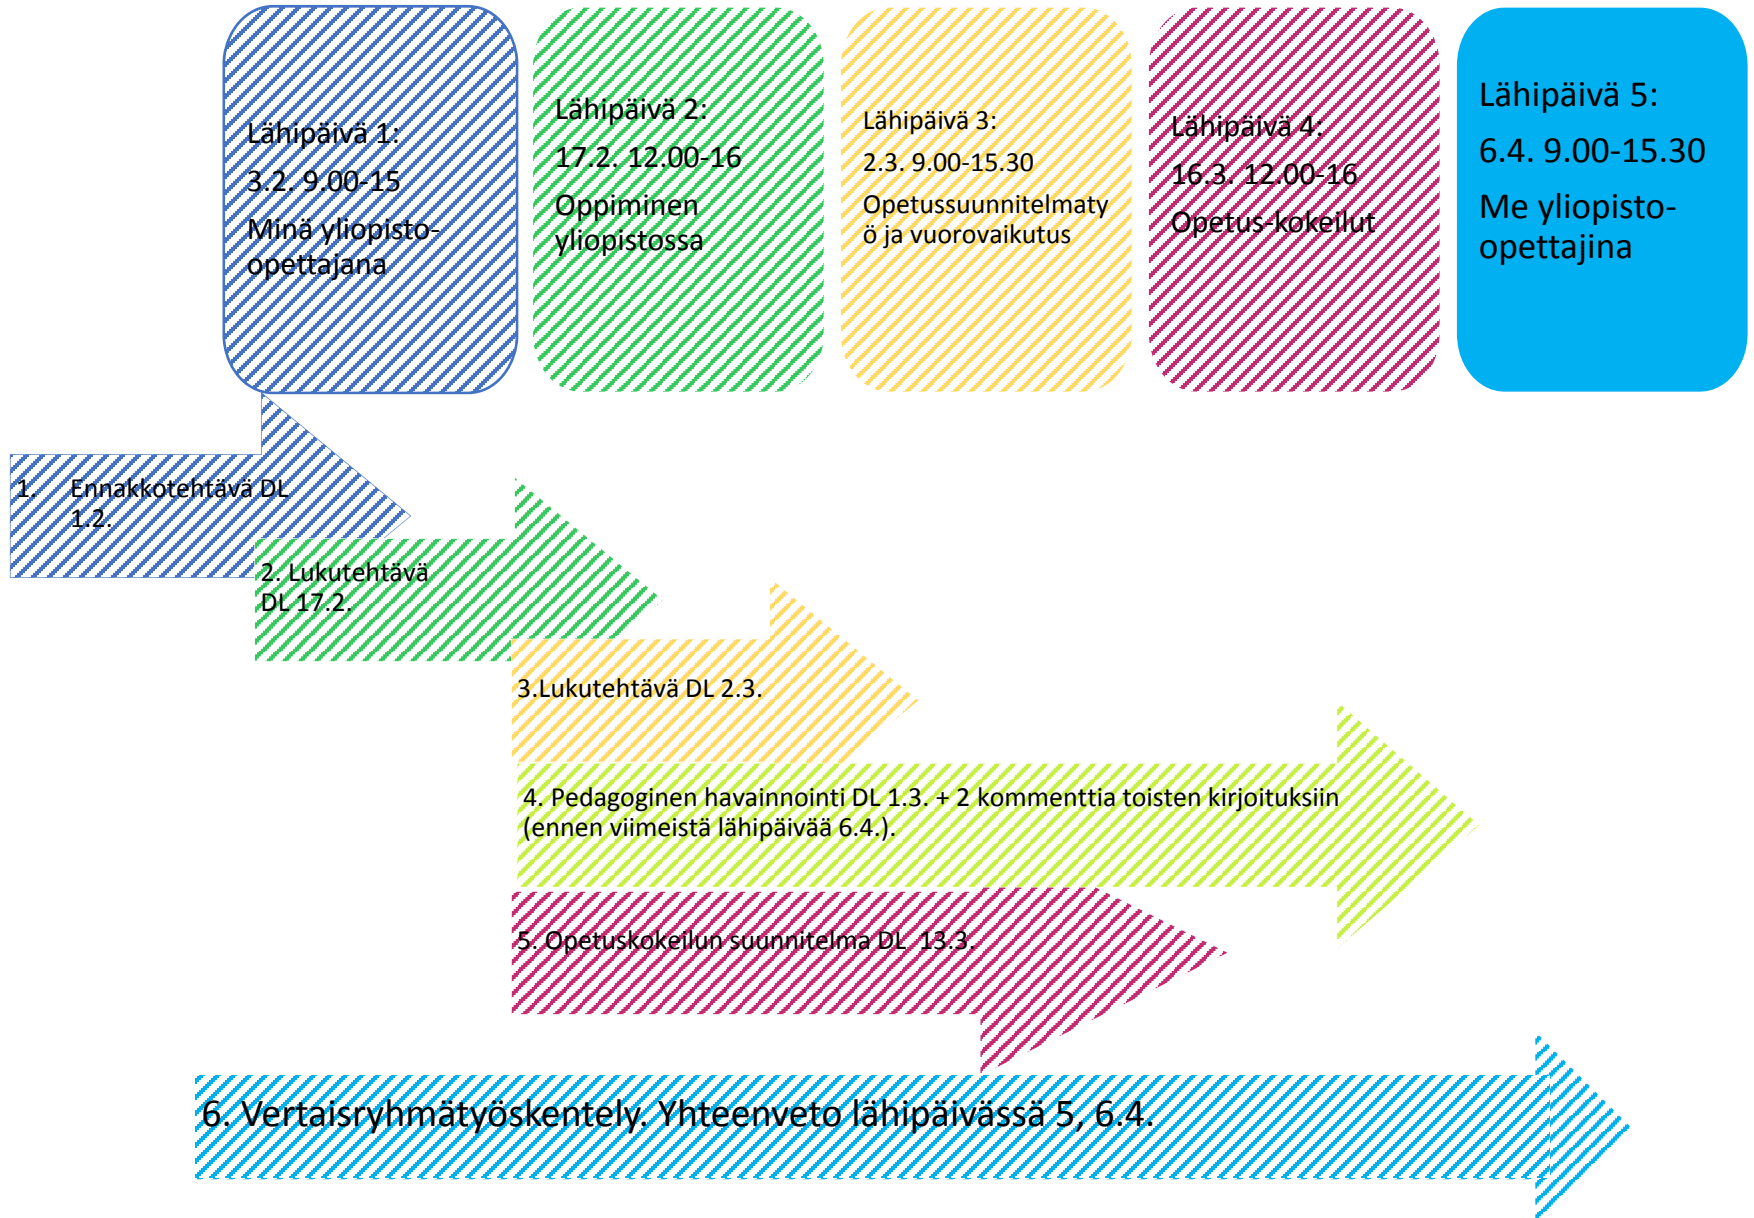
Lähipäivä 1:
3.2. 9.00-15
Minä yliopisto-opettajana

Lähipäivä 2:
17.2. 12.00-16
Oppiminen yliopistossa

Lähipäivä 3:
2.3. 9.00-15.30
Opetussuunnitelmatyö ja vuorovaikutus

Lähipäivä 4:
16.3. 12.00-16
Opetus-kokeilut

Lähipäivä 5:
6.4. 9.00-15.30
Me yliopisto-opettajina

1. Ennakkotehtävä DL 1.2.

2. Lukutehtävä DL 17.2.

3.Lukutehtävä DL 2.3.

4. Pedagoginen havainnointi DL 1.3. + 2 kommenttia toisten kirjoituksiin (ennen viimeistä lähipäivää 6.4.).

5. Opetuskokeilun suunnitelma DL 13.3.

6. Vertaisryhmätyöskentely. Yhteenveto lähipäivässä 5, 6.4.